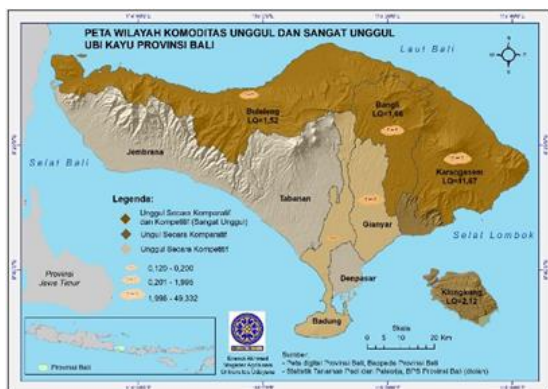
PETA WILAYAH KOMODITAS UNGGUL DAN SANGAT UNGGUL UBI KAYU PROVINSI BALI

Laut Bali

Selat Bali

Buleleng LQ=1,52

Bangli LQ=1,66

Jembrana

Tabanan

Karangasem LQ=1,67

Gianyar

Selat Lombok

Denpasar

Badung

Klungkung LQ=2,12

Provinsi Jawa Timur

Legenda:

Unggul Secara Komparatif dan Kompetitif (Sangat Unggul)

Unggul Secara Komparatif

Unggul Secara Kompetitif

0,120 - 0,200

0,201 - 1,995

1,996 - 49,332

Provinsi Bali

Skala

0 5 10 20 Km

Sumber:
- Peta digital Provinsi Bali, Bappeda Provinsi Bali
- Statistik Tanaman Padi dan Palawija, BPS Provinsi Bali (diolah)

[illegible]